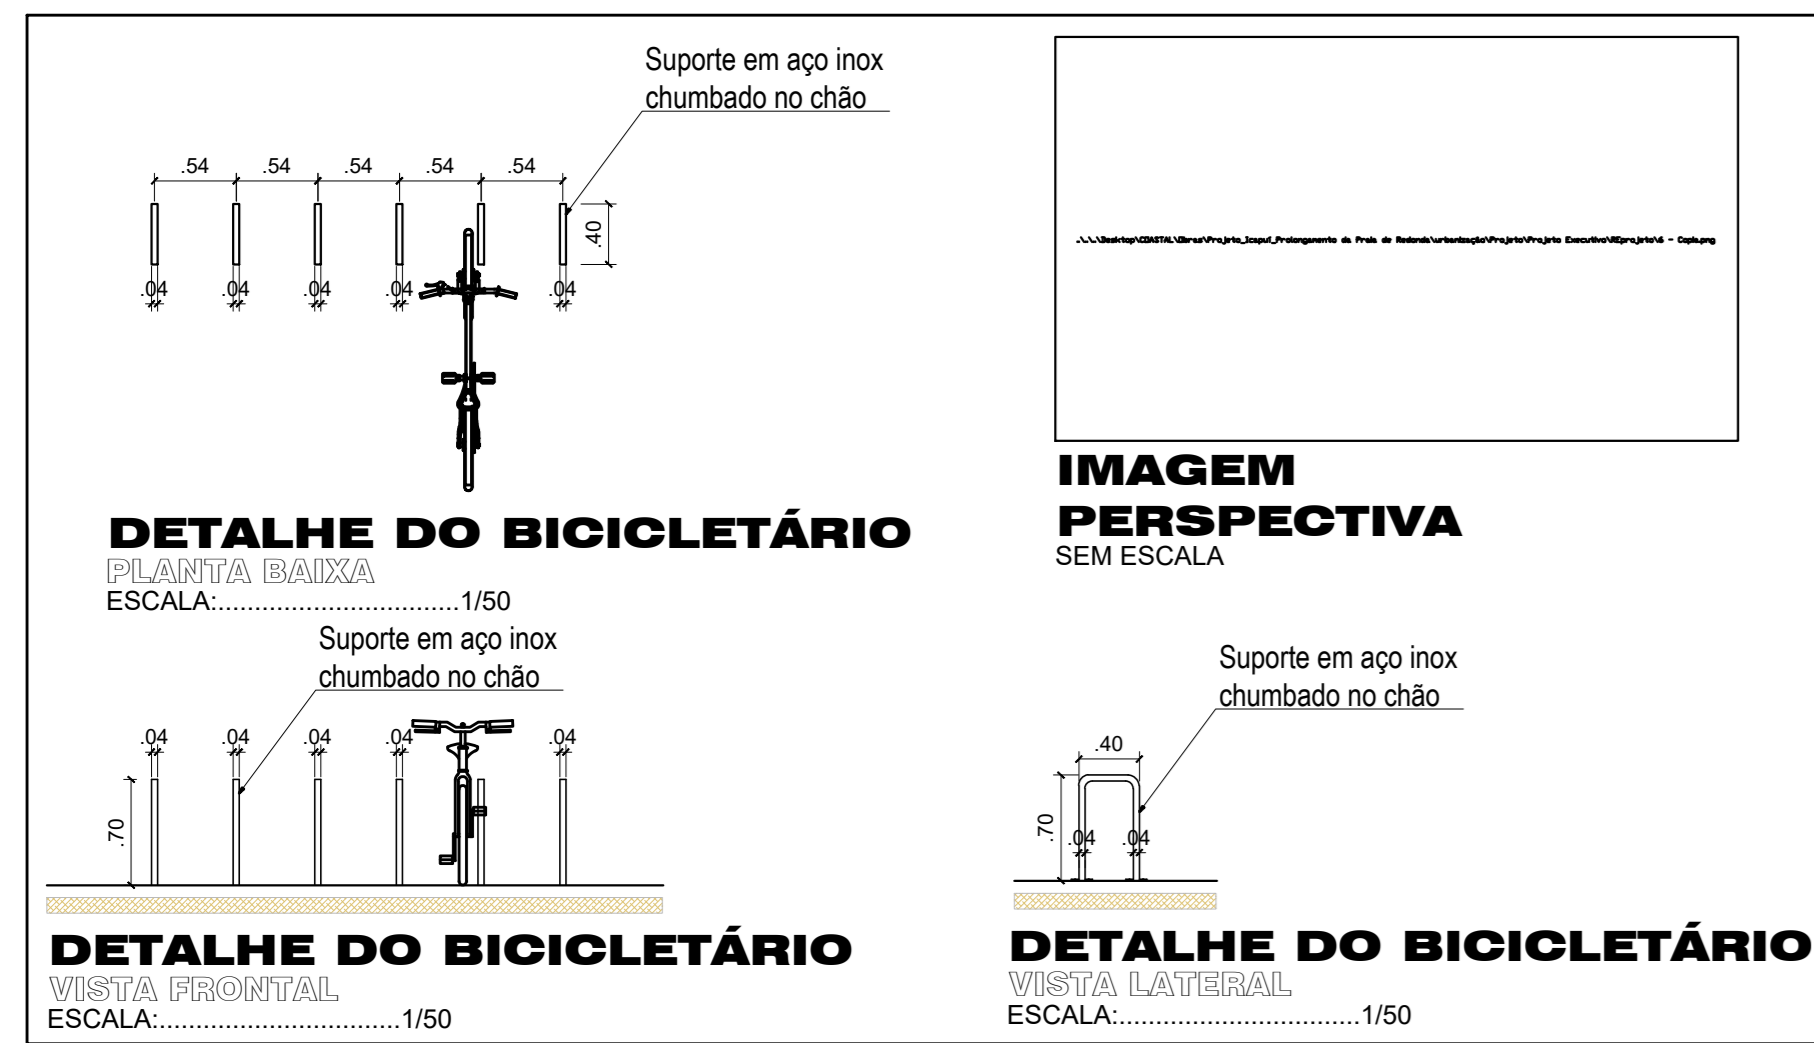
Suporte em aço inox chumbado no chão

.54 .54 .54 .54 .54

.40

.04 .04 .04 .04 .04

DETALHE DO BICICLETÁRIO
PLANTA BAIXA
ESCALA:.................................1/50

.\.\.\Desktop\COASTAL\Obras\Projeto_Icapuí_Prolongamento da Praia de Redonda\urbanização\Projeto\Projeto Executivo\REprojeto\6 - Copia.png

IMAGEM PERSPECTIVA
SEM ESCALA

Suporte em aço inox chumbado no chão

.04 .04 .04 .04 .04

.70

DETALHE DO BICICLETÁRIO
VISTA FRONTAL
ESCALA:.................................1/50

Suporte em aço inox chumbado no chão

.40

.70

.04 .04

DETALHE DO BICICLETÁRIO
VISTA LATERAL
ESCALA:.................................1/50